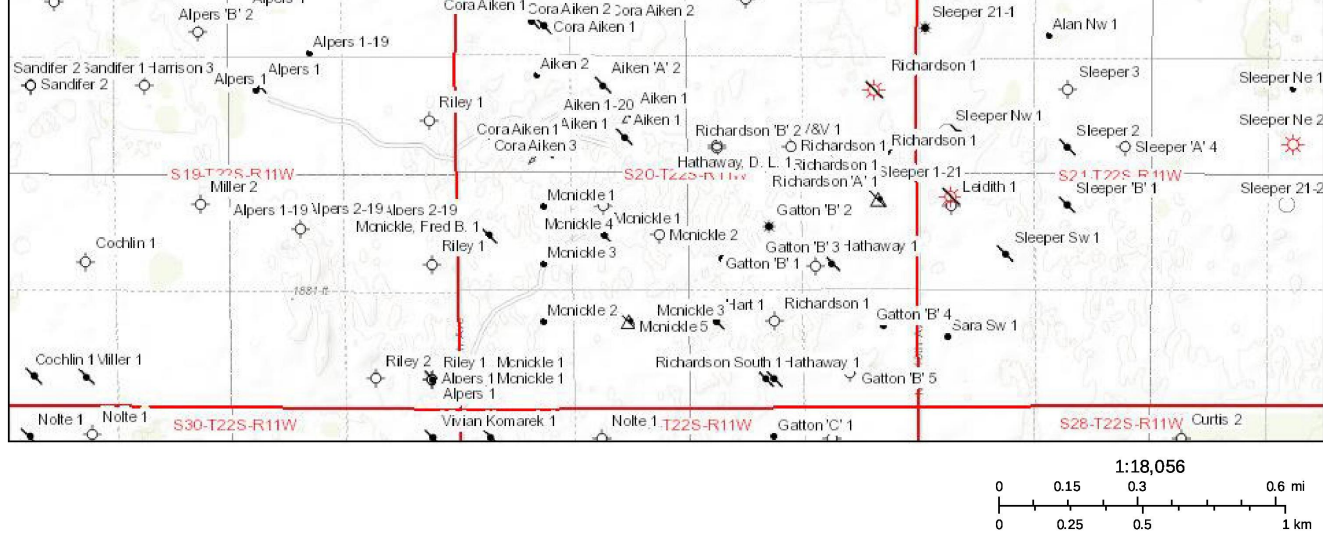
Alpers 'B' 2
Alpers 1-19
Sandifer 2 Sandifer 1 Harrison 3
Sandifer 2
Alpers 1 Alpers 1
Cora Aiken 1
Cora Aiken 2 Cora Aiken 2
Cora Aiken 1
Aiken 2
Aiken 'A' 2
Riley 1
Aiken 1-20
Aiken 1
Aiken 1
Aiken 1
Cora Aiken 1
Cora Aiken 3
Richardson 'B' 2
V&V 1
Richardson 1
Richardson 1
Hathaway, D. L. 1
Richardson 1
Richardson 'A' 1
Sleeper 21-1
Alan Nw 1
Richardson 1
Sleeper 3
Sleeper Ne 1
Sleeper Ne 2
Sleeper Nw 1
Sleeper 2
Sleeper 'A' 4
Sleeper 1-21
S19-T22S-R11W
S20-T22S-R11W
S21-T22S-R11W
Miller 2
Alpers 1-19 Alpers 2-19 Alpers 2-19
Mcnickle, Fred B. 1
Mcnickle 1
Mcnickle 1
Mcnickle 4
Mcnickle 2
Gatton 'B' 2
Leidith 1
Sleeper 'B' 1
Sleeper 21-2
Cochlin 1
Riley 1
Mcnickle 3
Gatton 'B' 3 Hathaway 1
Gatton 'B' 1
Sleeper Sw 1
1881 ft
Mcnickle 2
Mcnickle 3
Mcnickle 5
Hart 1
Richardson 1
Gatton 'B' 4
Sara Sw 1
Cochlin 1 Miller 1
Riley 2
Riley 1
Alpers 1
Alpers 1
Mcnickle 1
Mcnickle 1
Richardson South 1
Hathaway 1
Gatton 'B' 5
Nolte 1
Nolte 1
S30-T22S-R11W
Vivian Komarek 1
Nolte 1
T22S-R11W
Gatton 'C' 1
S28-T22S-R11W
Curtis 2
1:18,056
0 0.15 0.3 0.6 mi
0 0.25 0.5 1 km